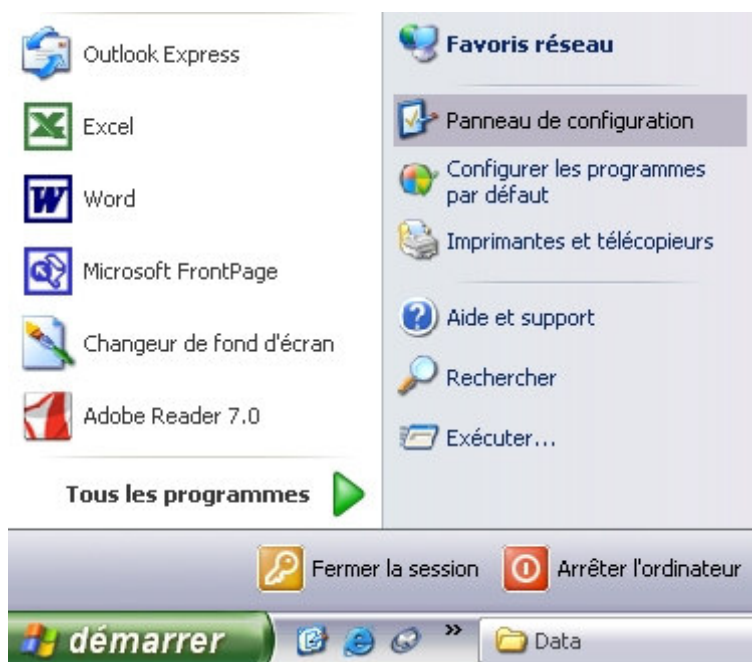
Outlook Express

Excel

Word

Microsoft FrontPage

Changeur de fond d'écran

Adobe Reader 7.0

Tous les programmes

Favoris réseau

Panneau de configuration

Configurer les programmes par défaut

Imprimantes et télécopieurs

Aide et support

Rechercher

Exécuter...

Fermer la session

Arrêter l'ordinateur

démarrer

»

Data